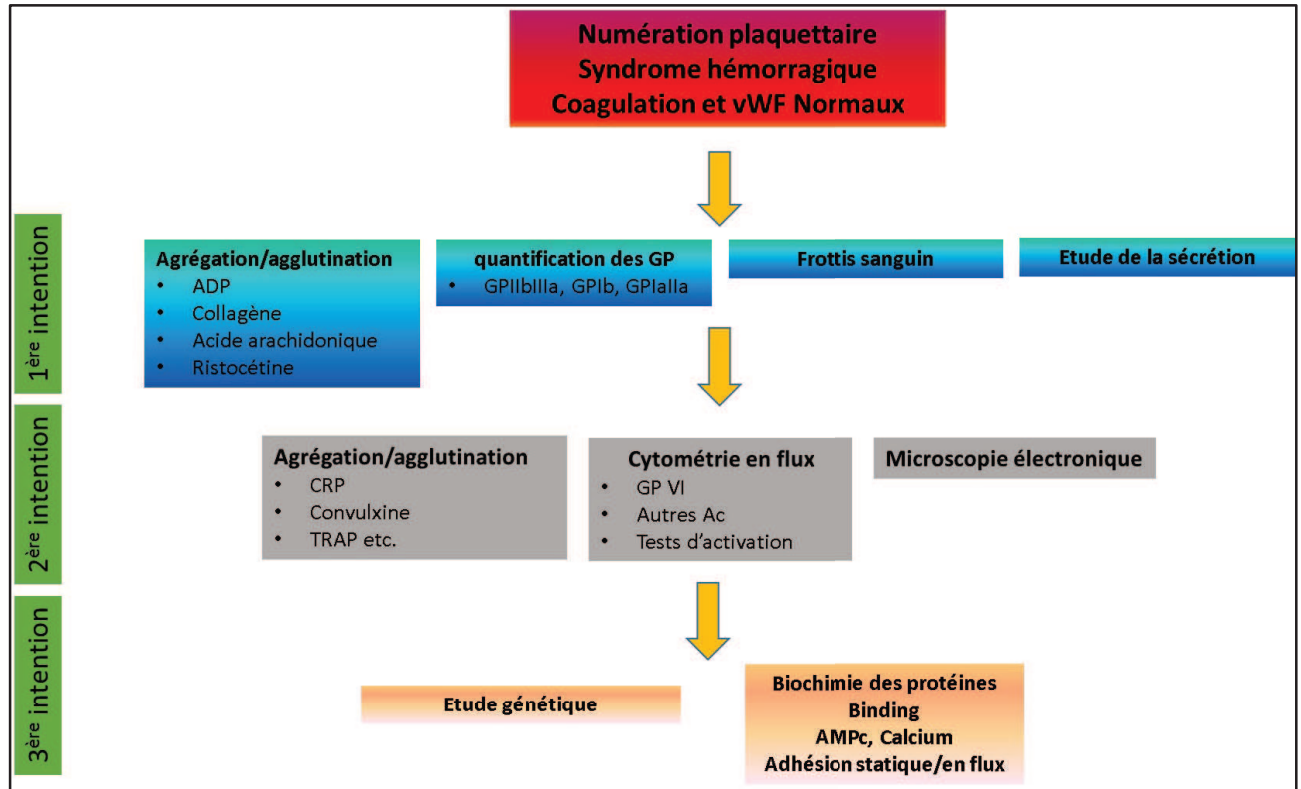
Numération plaquettaire
Syndrome hémorragique
Coagulation et vWF Normaux

1$^{ère}$ intention

Agrégation/agglutination
• ADP
• Collagène
• Acide arachidonique
• Ristocétine

quantification des GP
• GPIIbIIIa, GPIb, GPIaIIa

Frottis sanguin

Etude de la sécrétion

2$^{ère}$ intention

Agrégation/agglutination
• CRP
• Convulxine
• TRAP etc.

Cytométrie en flux
• GP VI
• Autres Ac
• Tests d'activation

Microscopie électronique

3$^{ère}$ intention

Etude génétique

Biochimie des protéines
Binding
AMPc, Calcium
Adhésion statique/en flux